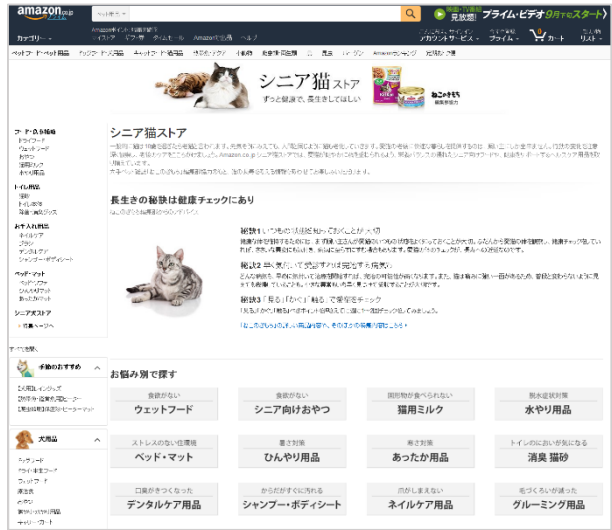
amazon.co.jp プライム

ペット用品

見放題! プライム・ビデオ 9月までスタート

カテゴリー

Amazonポイント・ポイント

ペット用品 ペット用品 キャットフード 猫用品

シニア猫ストア

ずっと健康で、長生きしてほしい

ねこのきもち

シニア猫ストア

長生きの秘訣は健康チェックにあり

秘訣1 いつもの状態を知っておくことが大切

秘訣2 早く気づいて受診することで予防できる病気も

秘訣3 「見る」「さわる」「嗅ぐ」で健康をチェック

お悩み別で探す

食欲がない
ウェットフード

食欲がない
シニア向けおやつ

固形物が食べられない
猫用ミルク

脱水症状対策
水やり用品

ストレスのない住環境
ベッド・マット

暑さ対策
ひんやり用品

寒さ対策
あったか用品

トイレのにおいが気になる
消臭 猫砂

口臭がきつくなった
デンタルケア用品

からだがすぐに汚れる
シャンプー・ボディシート

爪が引っ込まない
爪のケア用品

毛づくろいが減った
グルーミング用品

キャットフード
ドライフード
ウェットフード
おやつ
猫用ミルク
水やり用品

トイレ用品
猫砂
トイレ本体
消臭・衛生グッズ

お手入れ用品
デンタルケア
ブラシ
シャンプー
シャンプー・ボディシート

ベッド・マット
ベッド・マット
ひんやり用品
あったか用品

シニア猫ストア

手術のおすすめ

犬用品